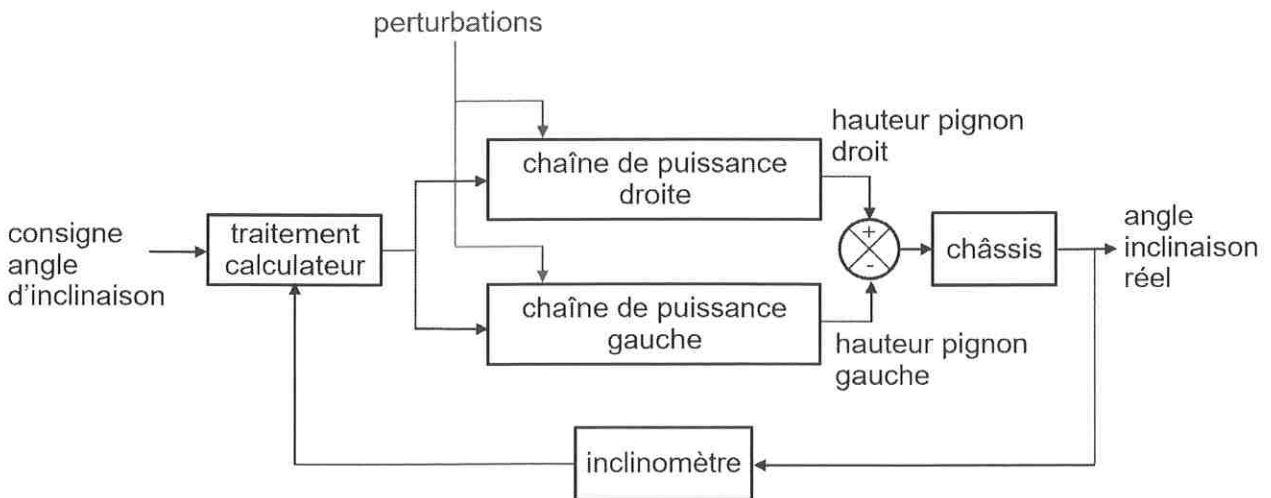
perturbations

hauteur pignon droit

chaîne de puissance droite

consigne angle d'inclinaison

traitement calculateur

+

-

châssis

angle inclinaison réel

chaîne de puissance gauche

hauteur pignon gauche

inclinomètre